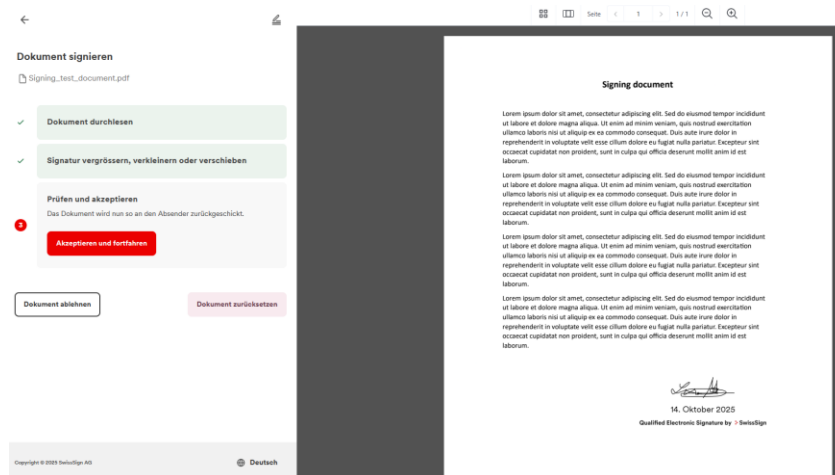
Dokument signieren

Signing_test_document.pdf

Dokument durchlesen

Signatur vergrössern, verkleinern oder verschieben

3

Prüfen und akzeptieren

Das Dokument wird nun so an den Absender zurückgeschickt.

Akzeptieren und fortfahren

Dokument ablehnen

Dokument zurücksetzen

Copyright © 2025 SwissSign AG

Deutsch

Seite 1 1 / 1

Signing document

Lorem ipsum dolor sit amet, consectetur adipiscing elit. Sed do eiusmod tempor incididunt ut labore et dolore magna aliqua. Ut enim ad minim veniam, quis nostrud exercitation ullamco laboris nisi ut aliquip ex ea commodo consequat. Duis aute irure dolor in reprehenderit in voluptate velit esse cillum dolore eu fugiat nulla pariatur. Excepteur sint occaecat cupidatat non proident, sunt in culpa qui officia deserunt mollit anim id est laborum.

Lorem ipsum dolor sit amet, consectetur adipiscing elit. Sed do eiusmod tempor incididunt ut labore et dolore magna aliqua. Ut enim ad minim veniam, quis nostrud exercitation ullamco laboris nisi ut aliquip ex ea commodo consequat. Duis aute irure dolor in reprehenderit in voluptate velit esse cillum dolore eu fugiat nulla pariatur. Excepteur sint occaecat cupidatat non proident, sunt in culpa qui officia deserunt mollit anim id est laborum.

Lorem ipsum dolor sit amet, consectetur adipiscing elit. Sed do eiusmod tempor incididunt ut labore et dolore magna aliqua. Ut enim ad minim veniam, quis nostrud exercitation ullamco laboris nisi ut aliquip ex ea commodo consequat. Duis aute irure dolor in reprehenderit in voluptate velit esse cillum dolore eu fugiat nulla pariatur. Excepteur sint occaecat cupidatat non proident, sunt in culpa qui officia deserunt mollit anim id est laborum.

Lorem ipsum dolor sit amet, consectetur adipiscing elit. Sed do eiusmod tempor incididunt ut labore et dolore magna aliqua. Ut enim ad minim veniam, quis nostrud exercitation ullamco laboris nisi ut aliquip ex ea commodo consequat. Duis aute irure dolor in reprehenderit in voluptate velit esse cillum dolore eu fugiat nulla pariatur. Excepteur sint occaecat cupidatat non proident, sunt in culpa qui officia deserunt mollit anim id est laborum.

14. Oktober 2025

Qualified Electronic Signature by SwissSign